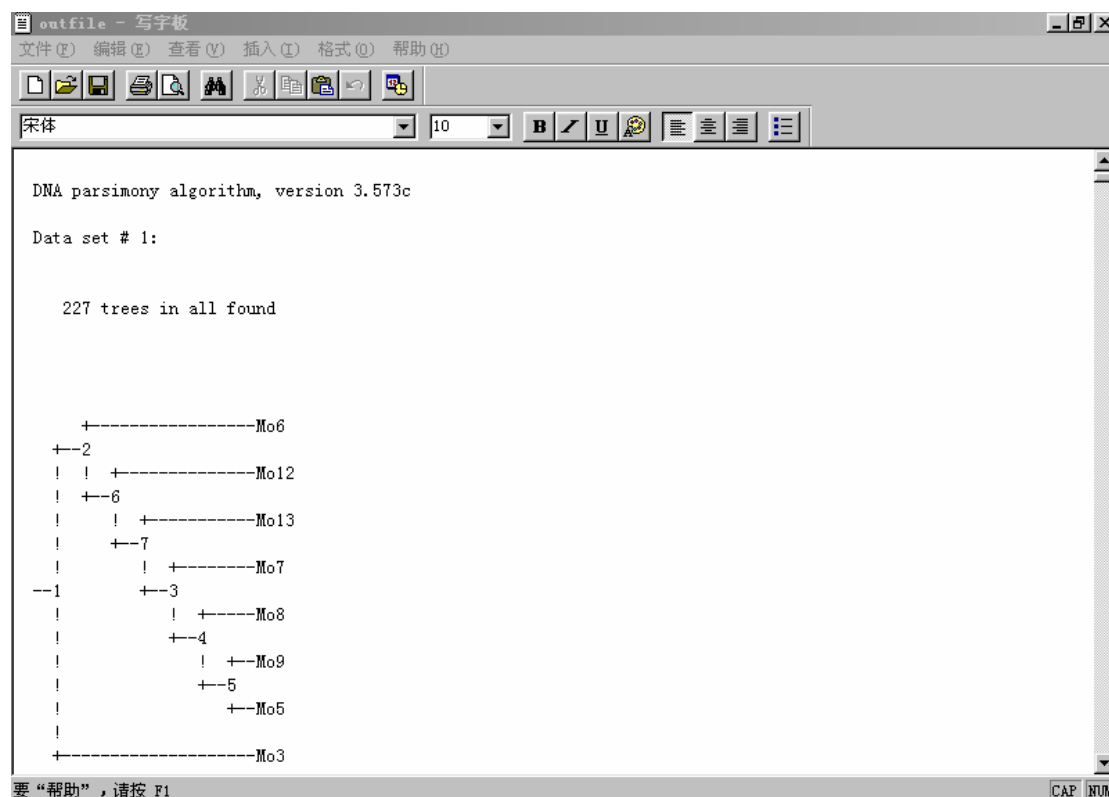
outfile - 写字板

文件(F) 编辑(E) 查看(V) 插入(I) 格式(O) 帮助(H)

宋体 10 B / U

DNA parsimony algorithm, version 3.573c

Data set # 1:

227 trees in all found

```
     +----------------Mo6
  +--2
  !  !  +-------------Mo12
  !  +--6
  !     !  +----------Mo13
  !     +--7
  !        !  +-------Mo7
--1        +--3
  !           !  +----Mo8
  !           +--4
  !              !  +--Mo9
  !              +--5
  !                 +--Mo5
  !
  +-------------------Mo3
```

要“帮助”，请按 F1

CAP NUM